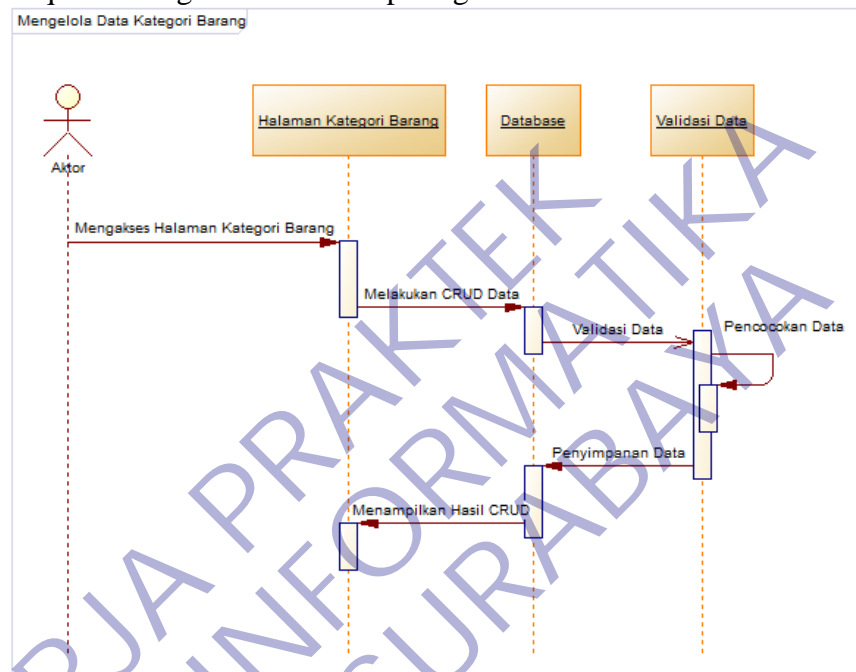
Mengelola Data Kategori Barang

Aktor

Halaman Kategori Barang

Database

Validasi Data

Mengakses Halaman Kategori Barang

Melakukan CRUD Data

Validasi Data

Pencocokan Data

Penyimpanan Data

Menampilkan Hasil CRUD

RJA PRAKTEK
INFORMATIKA
SURABAYA